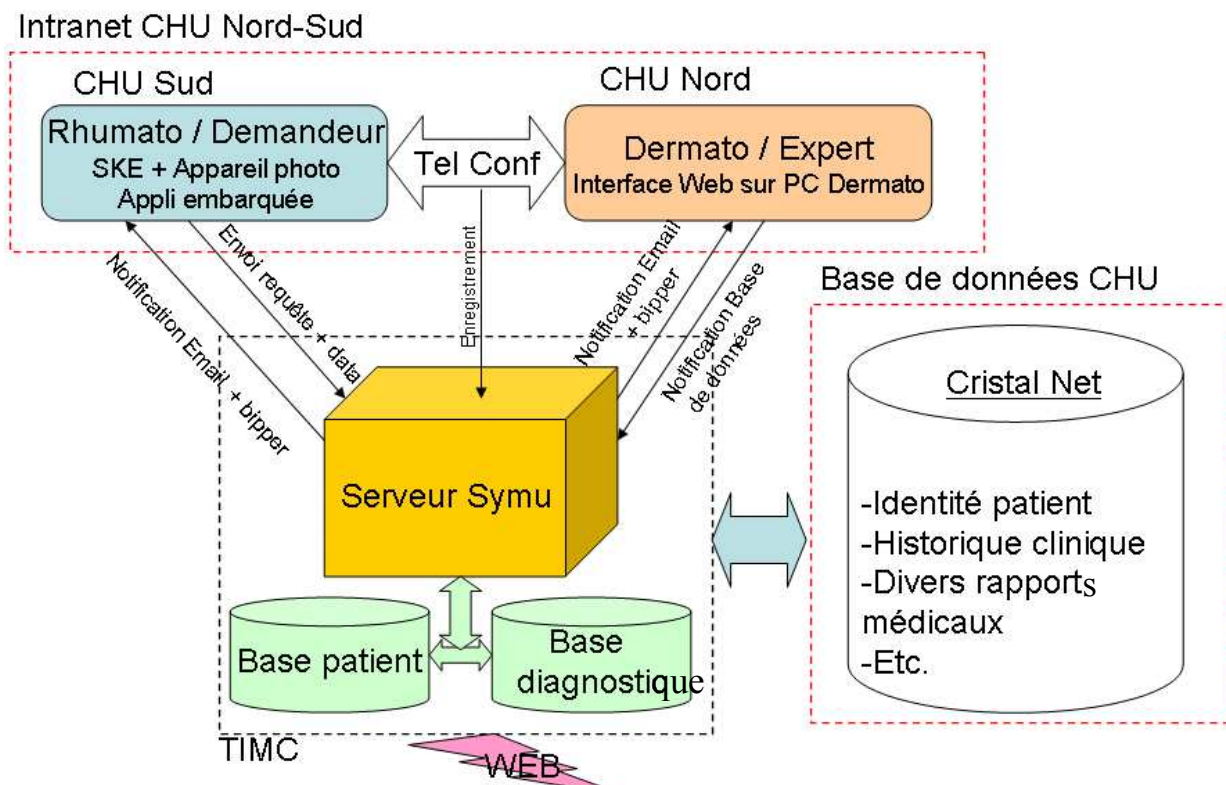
Intranet CHU Nord-Sud

CHU Sud

Rhumato / Demandeur
SKE + Appareil photo
Appli embarquée

Tel Conf

CHU Nord

Dermato / Expert
Interface Web sur PC Dermato

Notification Email + bipper

Envoi requête + data

Enregistrement

Notification Email + bipper

Notification Base de données

Base de données CHU

Cristal Net

-Identité patient
-Historique clinique
-Divers rapports médicaux
-Etc.

Serveur Symu

Base patient

Base diagnostique

TIMC

WEB